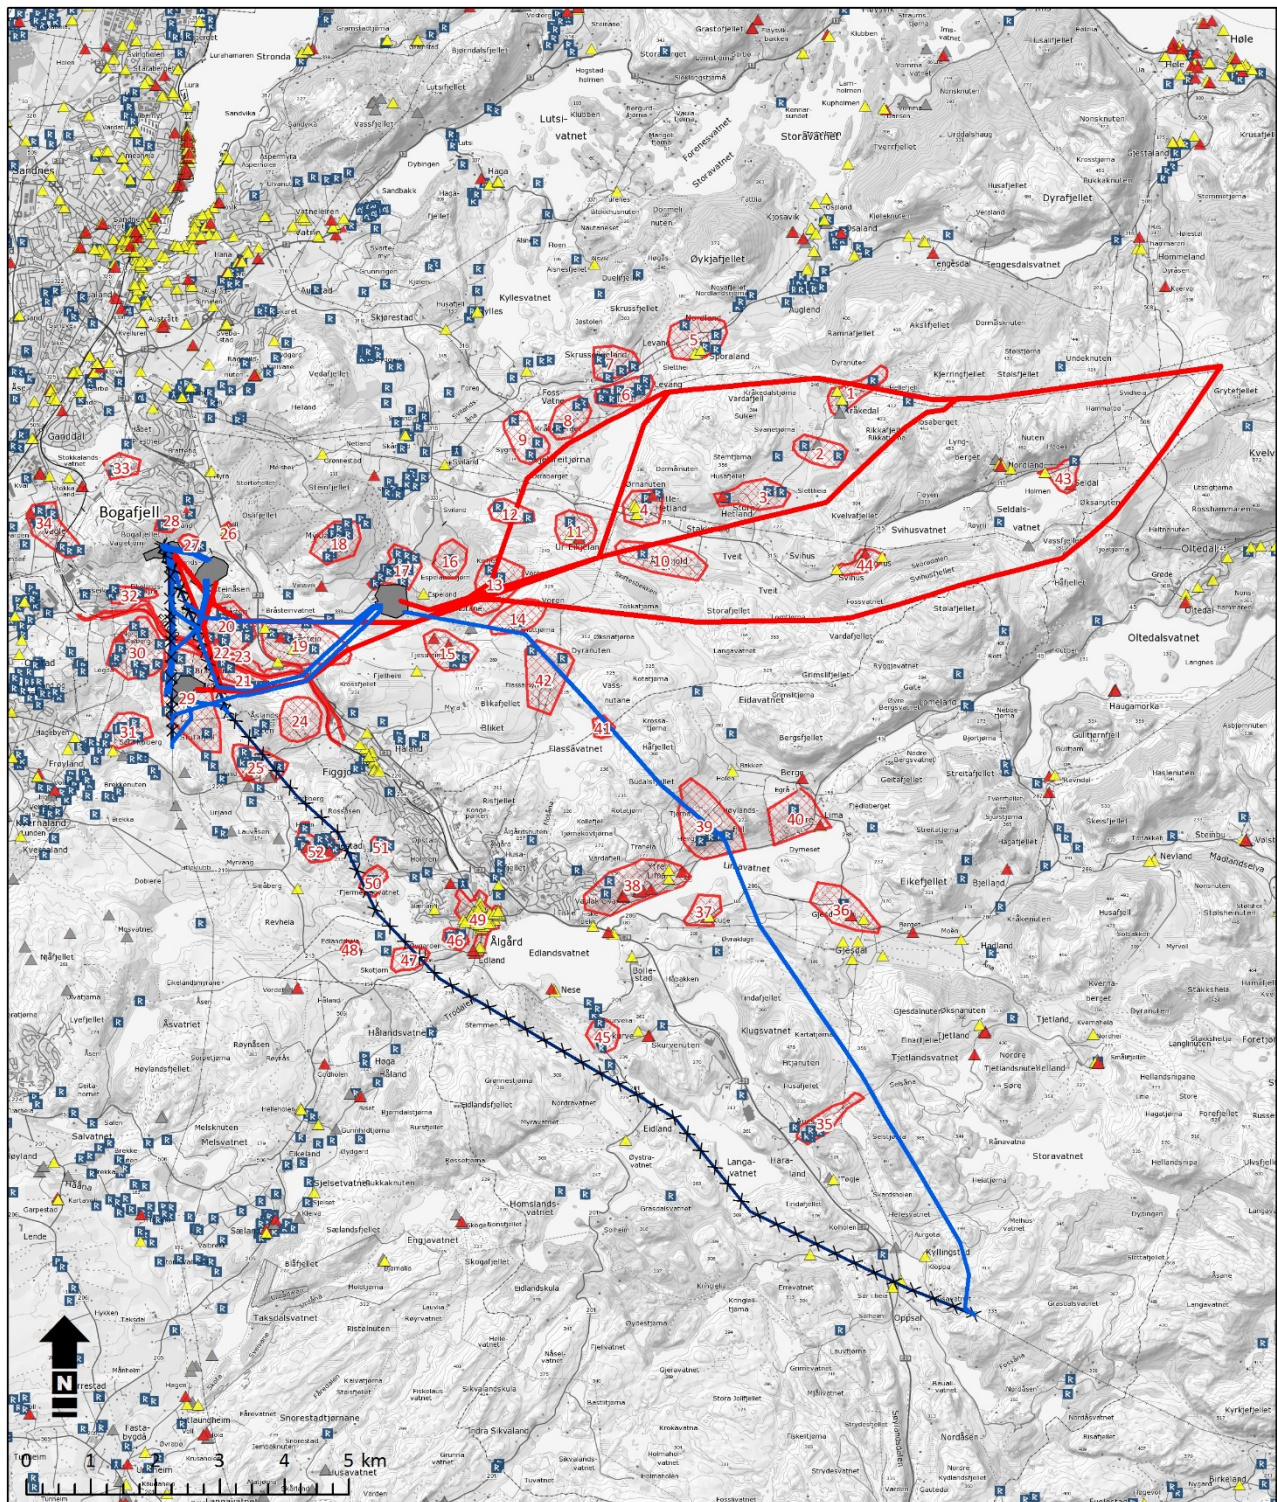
Hole
Stronda
Lutsivatnet
Storavatnet
Sandnes
Haga
Øykjafjellet
Dyrafjellet
Tengesdalsvatnet
Kyllesvatnet
Skjæresfjellet
Auglend
Ganddal
Bogafjell
Sviluvatnet
Seldalsvatnet
Oltedal
Oltedalsvatnet
Eidavatnet
Flassavatnet
Figgjo
Ålgård
Edlandsvatnet
Haugamorka
Eikefjellet
Storavatnet
Langavatnet
Oppsal
Kyllingstad
Snorestadtjørnane
Sikvaland
Nordåsen
Håland
Hålandsvatnet
Engjavatnet
Salvatnet
Melsvatnet
Takdalsvatnet
Nesevatnet
Høylandsfjellet
Åsvatnet
1
2
3
4
5
6
8
9
10
11
12
13
14
15
16
17
18
19
20
21
22
23
24
25
26
27
28
29
30
31
32
33
34
35
36
37
38
39
40
41
42
43
44
45
46
47
48
49
50
51
52
N
0 1 2 3 4 5 km